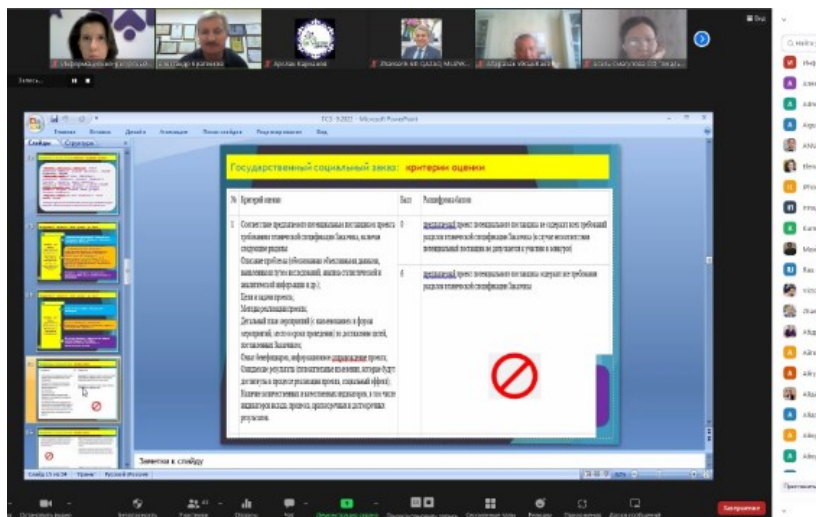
Государственный социальный заказ: критерии оценки

| № | Критерий оценки | Балл | Расшифровка баллов |
|---|---|---|---|
| 1 | Соответствие предлагаемого потенциальным поставщиком проекта требованиям технической спецификации Заказчика, включая следующие разделы: Описание проблемы (обоснование обязательных данных, выявленных путем исследований, анализ статистической и аналитической информации и др.); Цели и задачи проекта; Методы реализации проекта; Детальный план мероприятий (с наименованием и форм мероприятий, места и сроки проведения) по достижению целей, поставленных Заказчиком; Охват бенефициаров, информационное сопровождение проекта; Ожидаемые результаты (позитивные изменения, которые будут достигнуты в процессе реализации проекта, социальный эффект); Наличие количественных и качественных индикаторов, в том числе индикаторов вклада, процесса, промежуточных и достигнутых результатов. | 0 | предлагаемый проект потенциального поставщика не содержит всех требований разделов технической спецификации Заказчика (в случае несоответствия потенциальный поставщик не допускается к участию в конкурсе) |
| | | 6 | предлагаемый проект потенциального поставщика содержит все требования разделов технической спецификации Заказчика |

Заметки к слайду

Слайды Структура

Вид

Запись...

Пригласить

Остановить видео

Участники

Демонстрация экрана

Реакции

Завершить